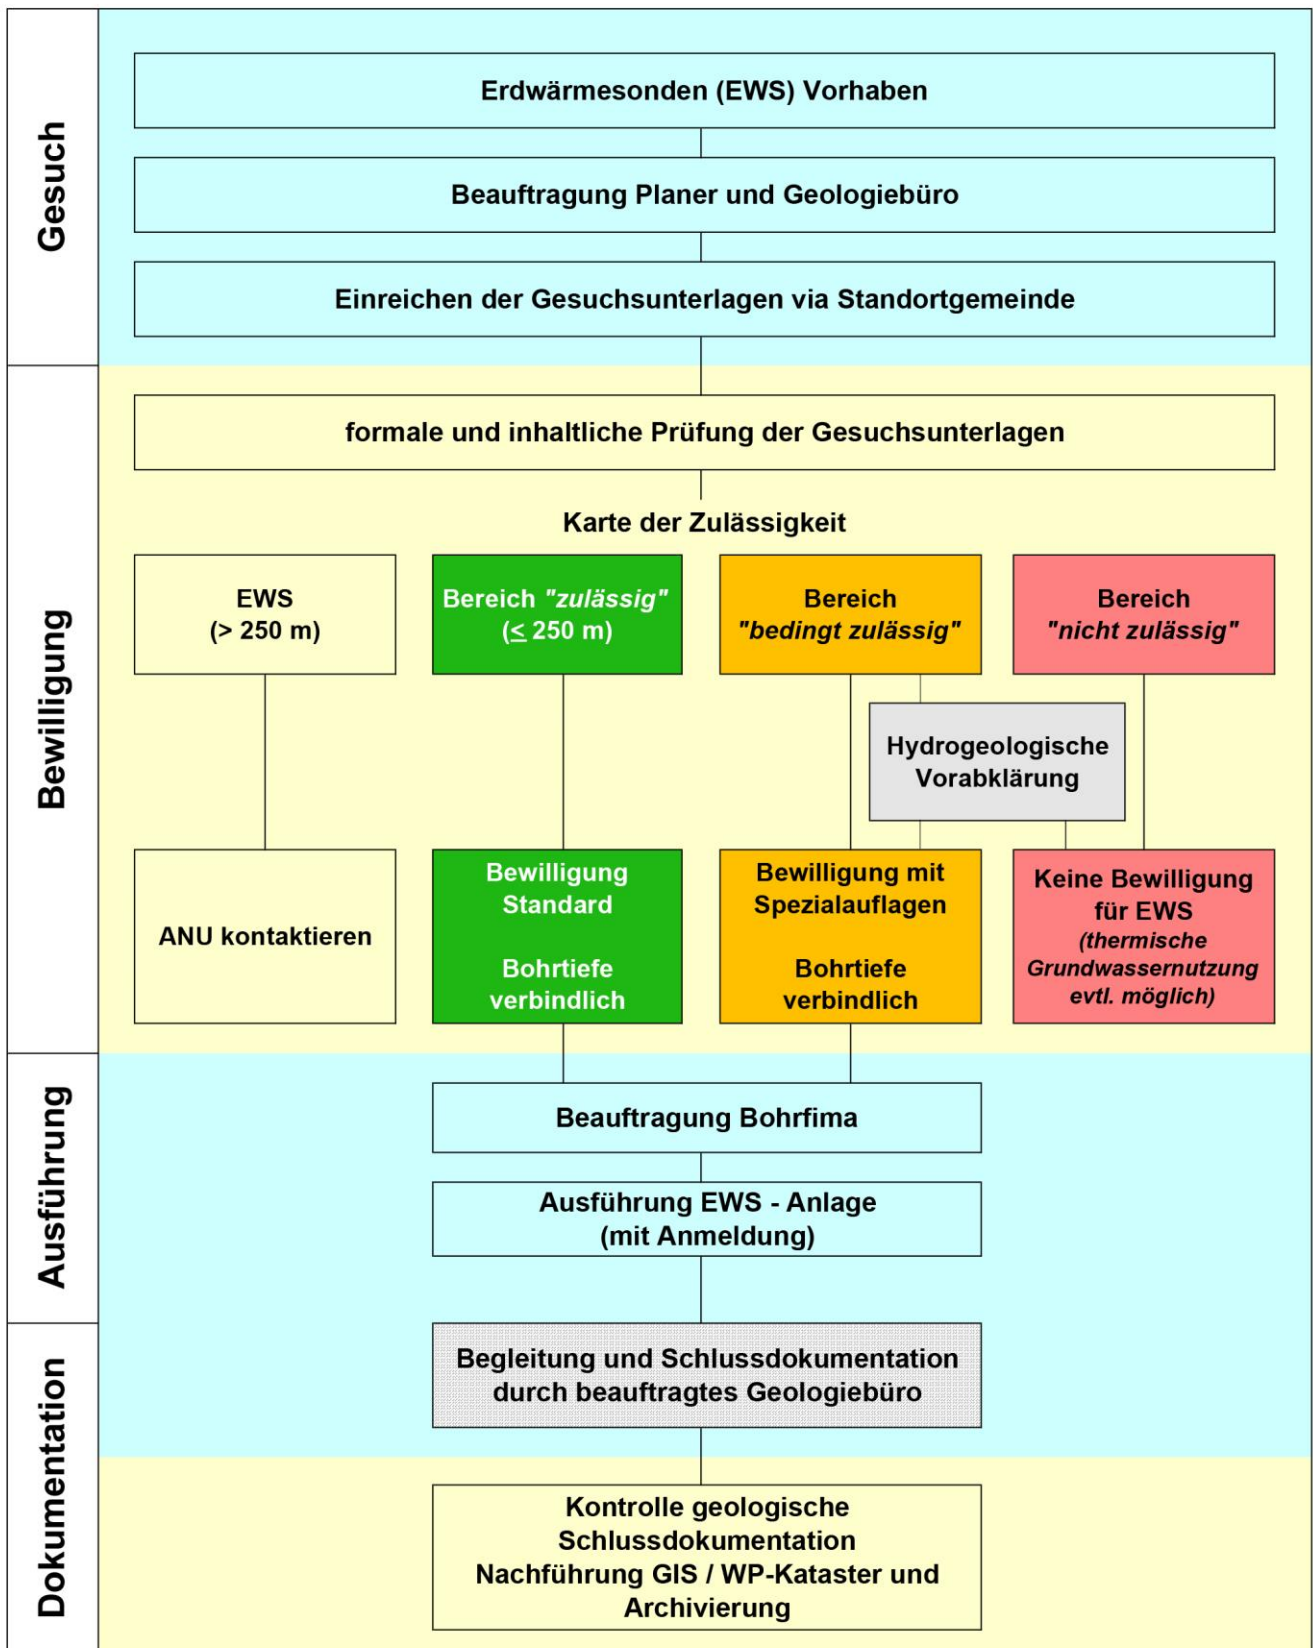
Gesuch

Erdwärmesonden (EWS) Vorhaben

Beauftragung Planer und Geologiebüro

Einreichen der Gesuchsunterlagen via Standortgemeinde

Bewilligung

formale und inhaltliche Prüfung der Gesuchsunterlagen

Karte der Zulässigkeit

EWS (> 250 m)

Bereich *"zulässig"* ($\leq$ 250 m)

Bereich *"bedingt zulässig"*

Bereich *"nicht zulässig"*

Hydrogeologische Vorabklärung

ANU kontaktieren

Bewilligung Standard

Bohrtiefe verbindlich

Bewilligung mit Spezialauflagen

Bohrtiefe verbindlich

Keine Bewilligung für EWS *(thermische Grundwassernutzung evtl. möglich)*

Ausführung

Beauftragung Bohrfima

Ausführung EWS - Anlage (mit Anmeldung)

Dokumentation

Begleitung und Schlussdokumentation durch beauftragtes Geologiebüro

Kontrolle geologische Schlussdokumentation Nachführung GIS / WP-Kataster und Archivierung